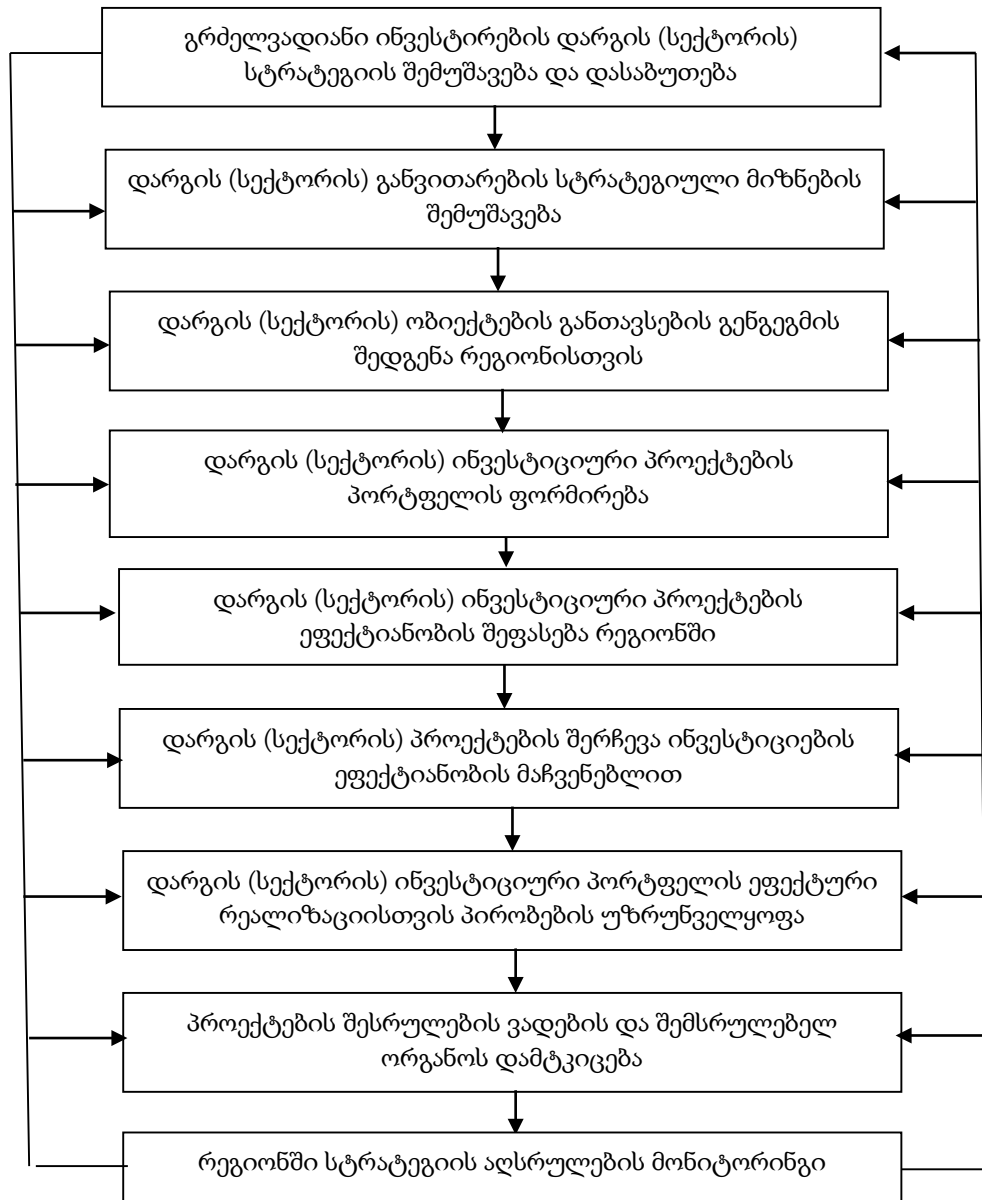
გრძელვადიანი ინვესტირების დარგის (სექტორის) სტრატეგიის შემუშავება და დასაბუთება

დარგის (სექტორის) განვითარების სტრატეგიული მიზნების შემუშავება

დარგის (სექტორის) ობიექტების განთავსების გენგეგმის შედგენა რეგიონისთვის

დარგის (სექტორის) ინვესტიციური პროექტების პორტფელის ფორმირება

დარგის (სექტორის) ინვესტიციური პროექტების ეფექტიანობის შეფასება რეგიონში

დარგის (სექტორის) პროექტების შერჩევა ინვესტიციების ეფექტიანობის მაჩვენებლით

დარგის (სექტორის) ინვესტიციური პორტფელის ეფექტური რეალიზაციისთვის პირობების უზრუნველყოფა

პროექტების შესრულების ვადების და შემსრულებელ ორგანოს დამტკიცება

რეგიონში სტრატეგიის აღსრულების მონიტორინგი